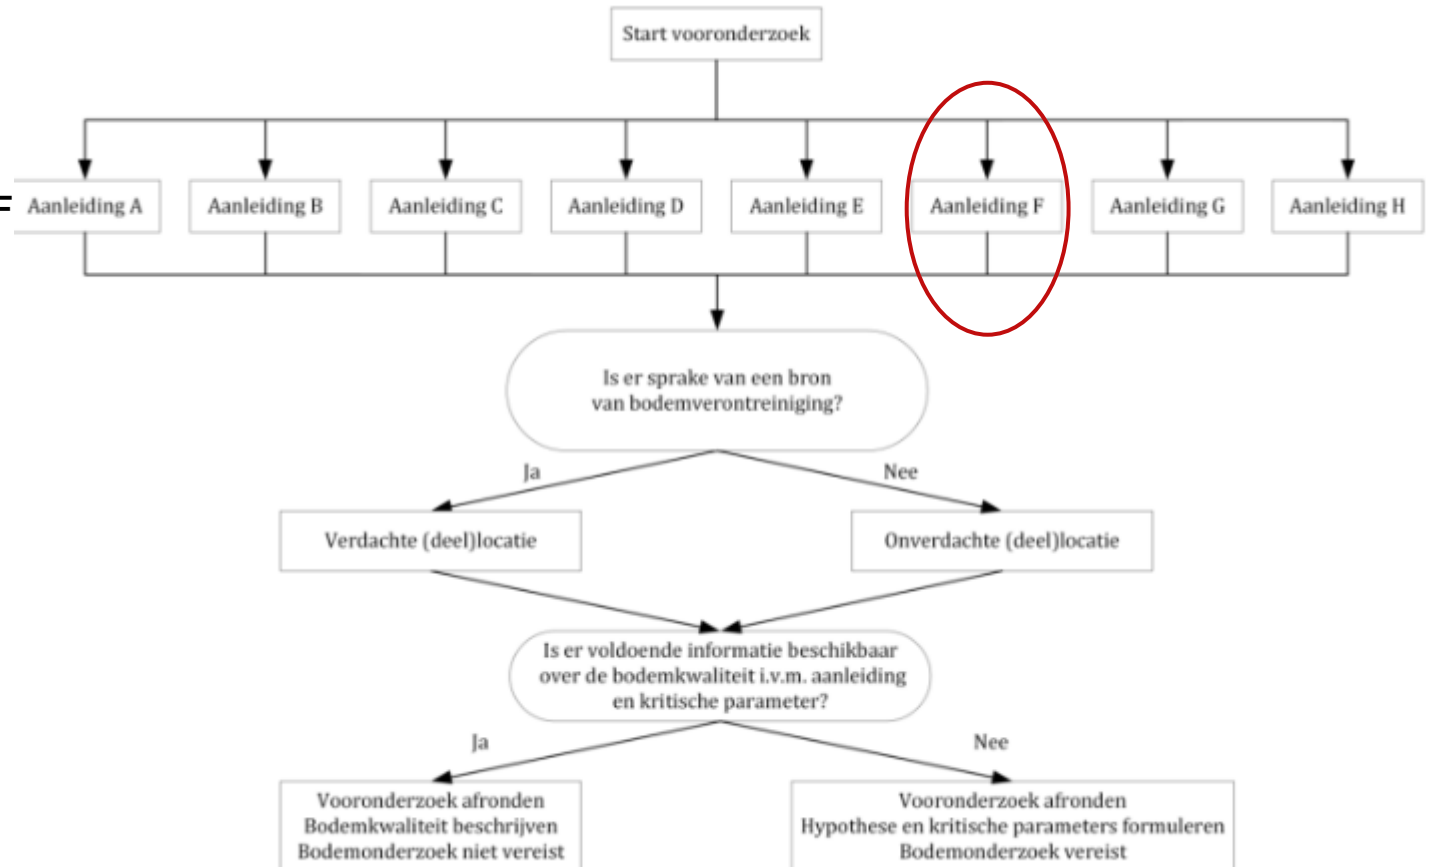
Start vooronderzoek

Aanleiding A

Aanleiding B

Aanleiding C

Aanleiding D

Aanleiding E

Aanleiding F

Aanleiding G

Aanleiding H

Is er sprake van een bron van bodemverontreiniging?

Ja

Nee

Verdachte (deel)locatie

Onverdachte (deel)locatie

Is er voldoende informatie beschikbaar over de bodemkwaliteit i.v.m. aanleiding en kritische parameter?

Ja

Nee

Vooronderzoek afronden
Bodemkwaliteit beschrijven
Bodemonderzoek niet vereist

Vooronderzoek afronden
Hypothese en kritische parameters formuleren
Bodemonderzoek vereist